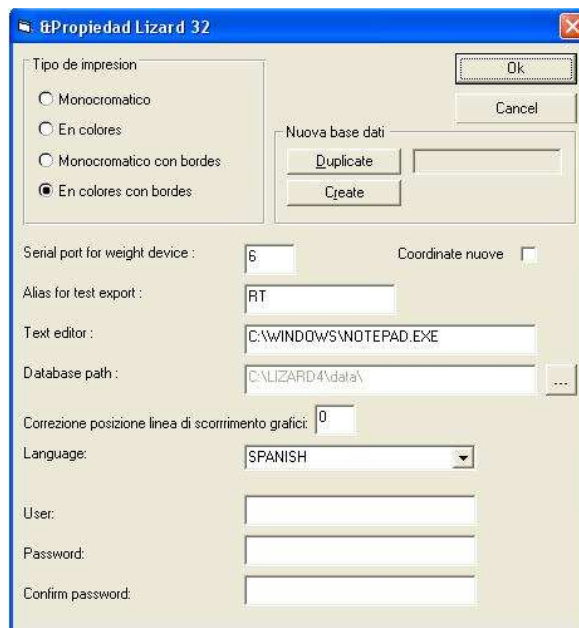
&Propiedad Lizard 32

Tipo de impresion

Monocromatico

En colores

Monocromatico con bordes

En colores con bordes

Ok

Cancel

Nuova base dati

Duplicate

Create

Serial port for weight device :
6

Coordinate nuove

Alias for test export :
RT

Text editor :
C:\WINDOWS\NOTEPAD.EXE

Database path :
C:\LIZARD4\data\
...

Correzione posizione linea di scorrimento grafici:
0

Language:
SPANISH

User:

Password:

Confirm password: